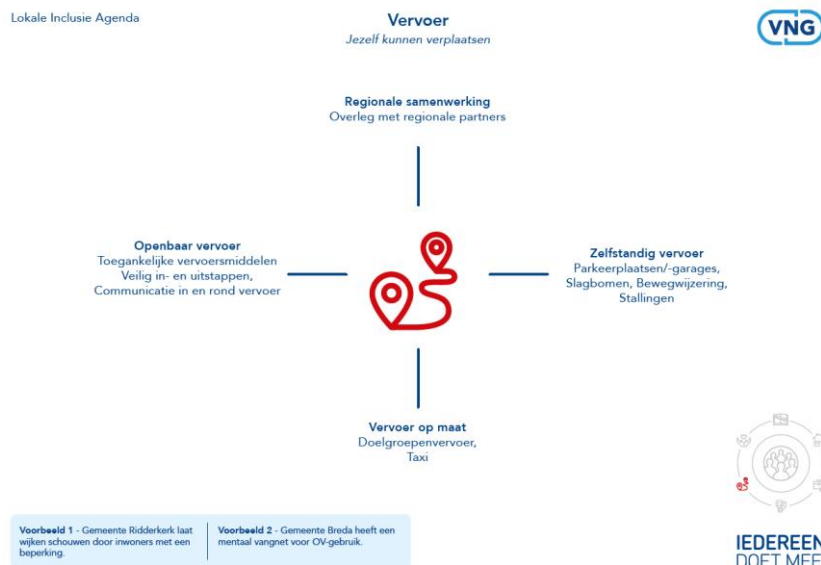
Lokale Inclusie Agenda

Vervoer
Jezelf kunnen verplaatsen

VNG

Regionale samenwerking
Overleg met regionale partners

Openbaar vervoer
Toegankelijke vervoersmiddelen
Veilig in- en uitstappen,
Communicatie in en rond vervoer

Zelfstandig vervoer
Parkeerplaatsen/-garages,
Slagbomen, Bewegwijzering,
Stallingen

Vervoer op maat
Doelgroepenvervoer,
Taxi

Voorbeeld 1 - Gemeente Ridderkerk laat wijken schouwen door inwoners met een beperking.

Voorbeeld 2 - Gemeente Breda heeft een mentaal vangnet voor OV-gebruik.

IEDEREEN
DOET MEE